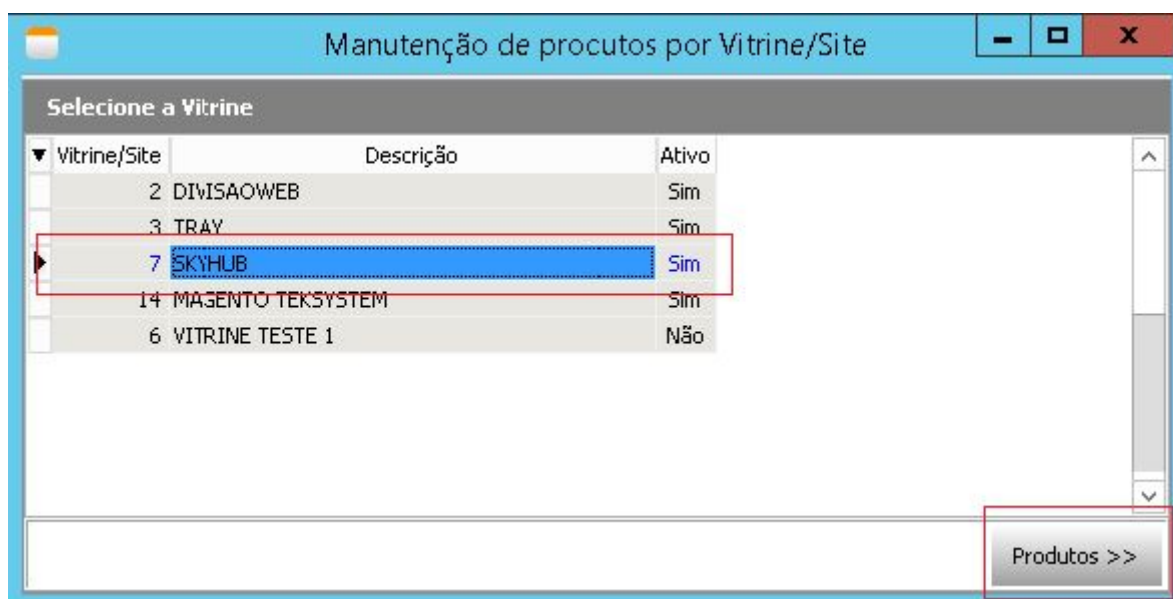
Manutenção de procutos por Vitrine/Site

Selecione a Vitrine

| Vitrine/Site | Descrição | Ativo |
|---|---|---|
| 2 | DIVISAOWEB | Sim |
| 3 | TRAY | Sim |
| 7 | SKYHUB | Sim |
| 14 | MAGENTO TEKSYSTEM | Sim |
| 6 | VITRINE TESTE 1 | Não |

Produtos >>